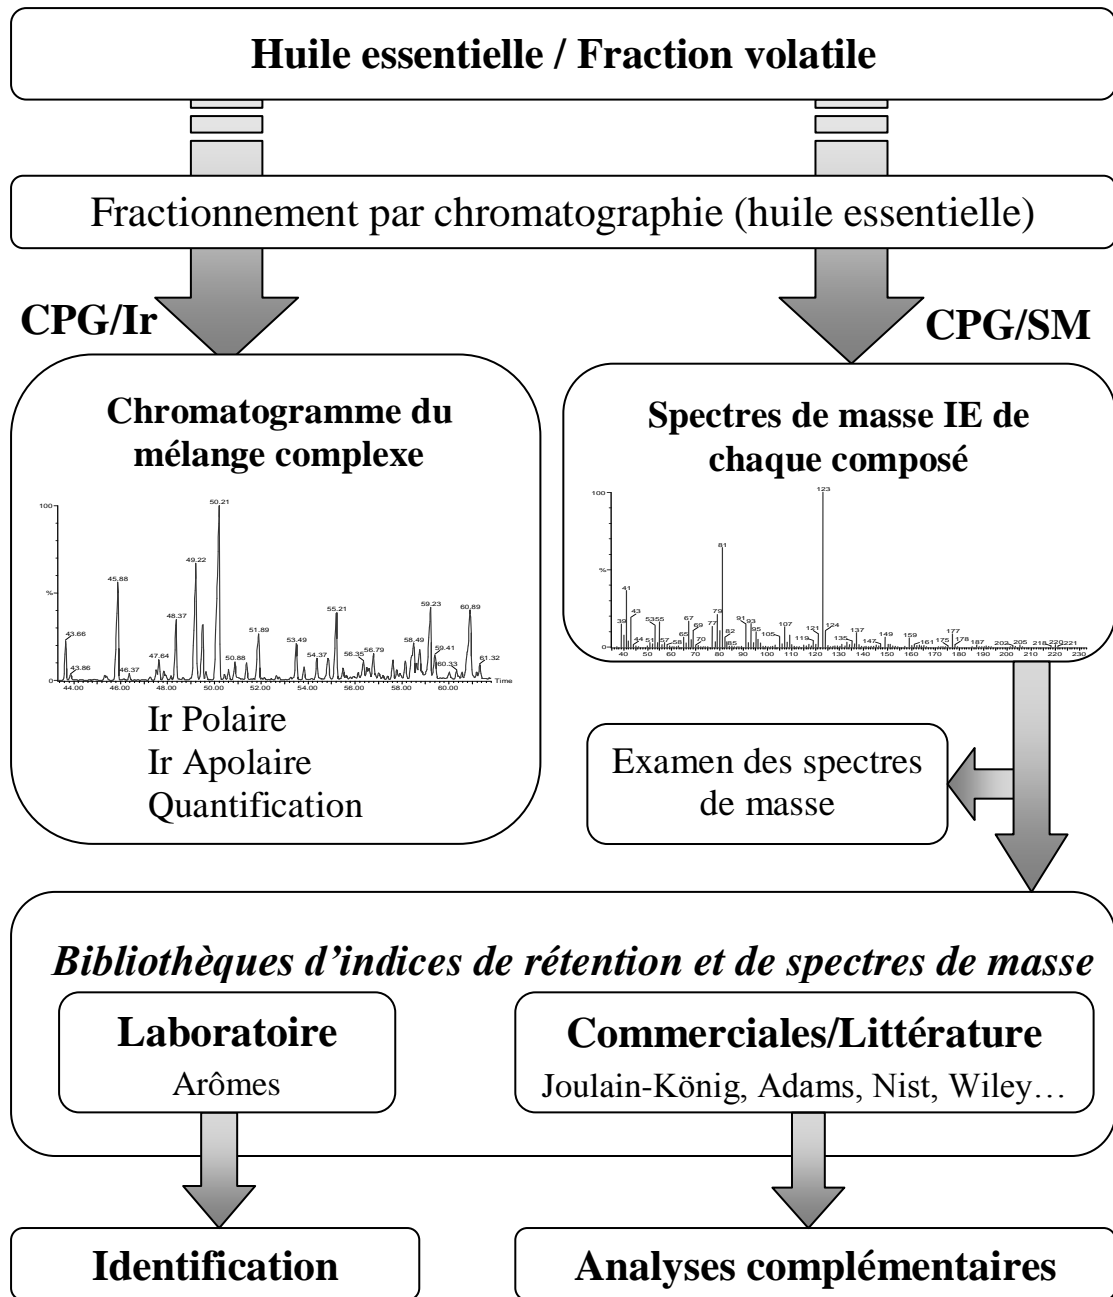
Huile essentielle / Fraction volatile

Fractionnement par chromatographie (huile essentielle)

CPG/Ir

CPG/SM

Chromatogramme du mélange complexe

100

%

0

43.66
43.86
45.88
46.37
47.64
48.37
49.22
50.21
50.88
51.89
53.49
54.37
55.21
56.35
56.79
58.49
59.23
59.41
60.33
60.89
61.32

44.00 46.00 48.00 50.00 52.00 54.00 56.00 58.00 60.00 Time

Ir Polaire
Ir Apolaire
Quantification

Spectres de masse IE de chaque composé

100

%

0

123
81
41
43
39
44
51
5355
57
58
67
65
69
70
79
77
82
85
91
93
95
105
107
119
121
124
135
137
147
149
159
161
175
177
178
187
202
205
218
220
221

40 50 60 70 80 90 100 110 120 130 140 150 160 170 180 190 200 210 220 230

Examen des spectres de masse

Bibliothèques d'indices de rétention et de spectres de masse

Laboratoire
Arômes

Commerciales/Littérature
Joulain-König, Adams, Nist, Wiley…

Identification

Analyses complémentaires